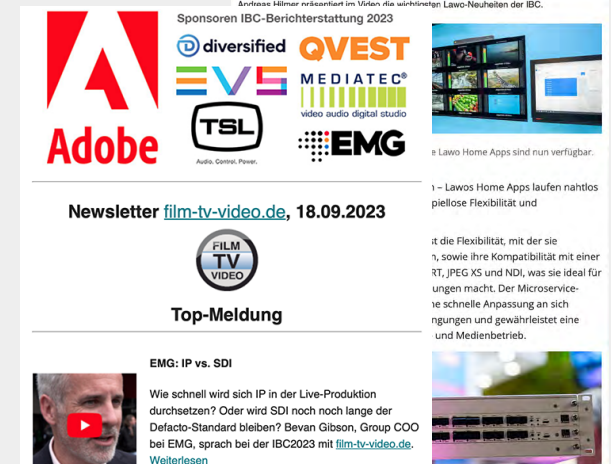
Andreas Hilmer präsentiert im Video die wichtigsten Lawo-Neuheiten der IBC.

Adobe

Sponsoren IBC-Berichterstattung 2023

diversified

QVEST

EVS

MEDIATEC®

video audio digital studio

TSL

Audio. Control. Power.

EMG

Newsletter film-tv-video.de, 18.09.2023

FILM TV VIDEO

Top-Meldung

EMG: IP vs. SDI

Wie schnell wird sich IP in der Live-Produktion durchsetzen? Oder wird SDI noch noch lange der Defacto-Standard bleiben? Bevan Gibson, Group COO bei EMG, sprach bei der IBC2023 mit film-tv-video.de. Weiterlesen

e Lawo Home Apps sind nun verfügbar.

– Lawos Home Apps laufen nahtlos pielose Flexibilität und

die Flexibilität, mit der sie n, sowie ihre Kompatibilität mit einer RT, JPEG XS und NDI, was sie ideal für ungen macht. Der Microservice- ne schnelle Anpassung an sich ngungen und gewährleistet eine und Medienbetrieb.